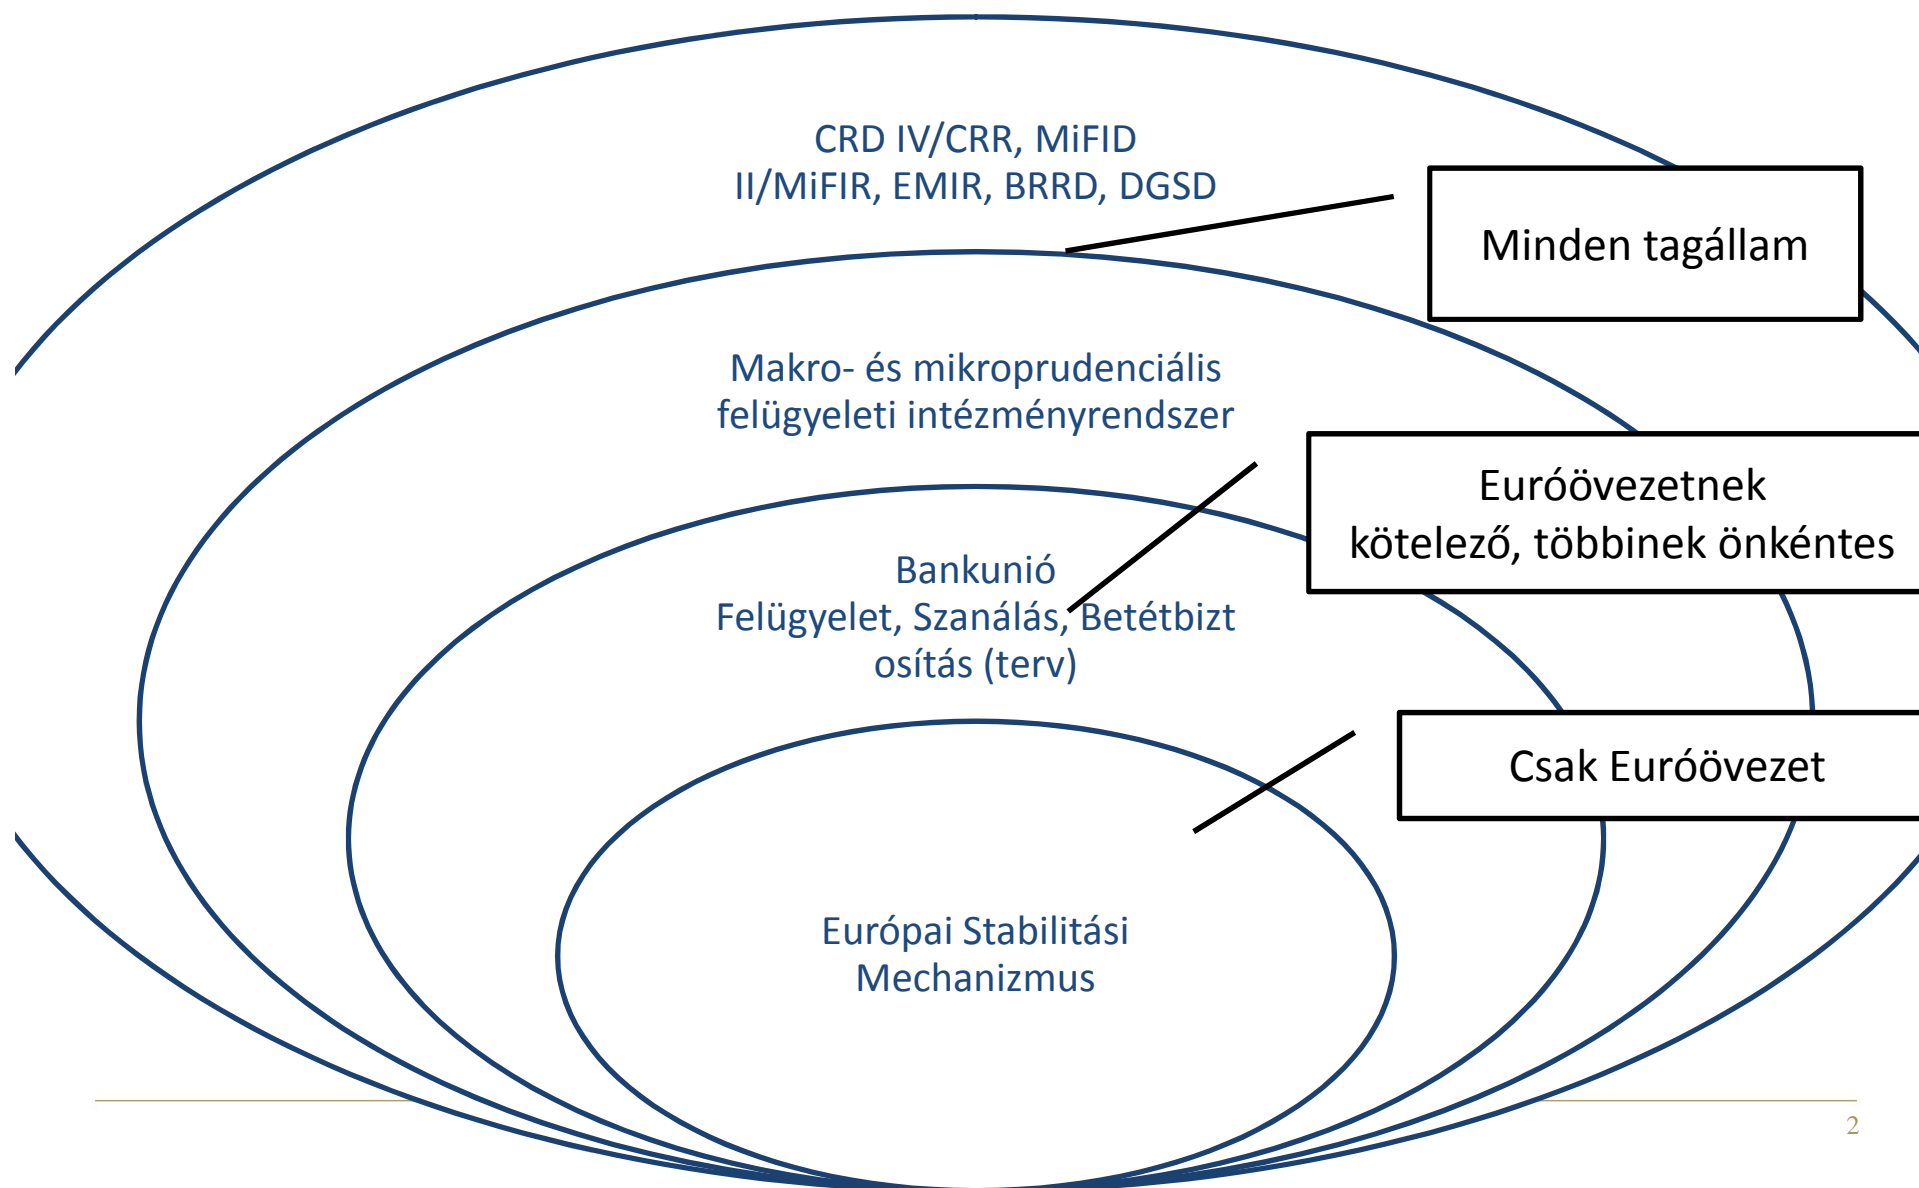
CRD IV/CRR, MiFID II/MiFIR, EMIR, BRRD, DGSD

Minden tagállam

Makro- és mikroprudenciális felügyeleti intézményrendszer

Euróövezetnek kötelező, többinek önkéntes

Bankunió
Felügyelet, Szanálás, Betétbiztosítás (terv)

Csak Euróövezet

Európai Stabilitási Mechanizmus

2